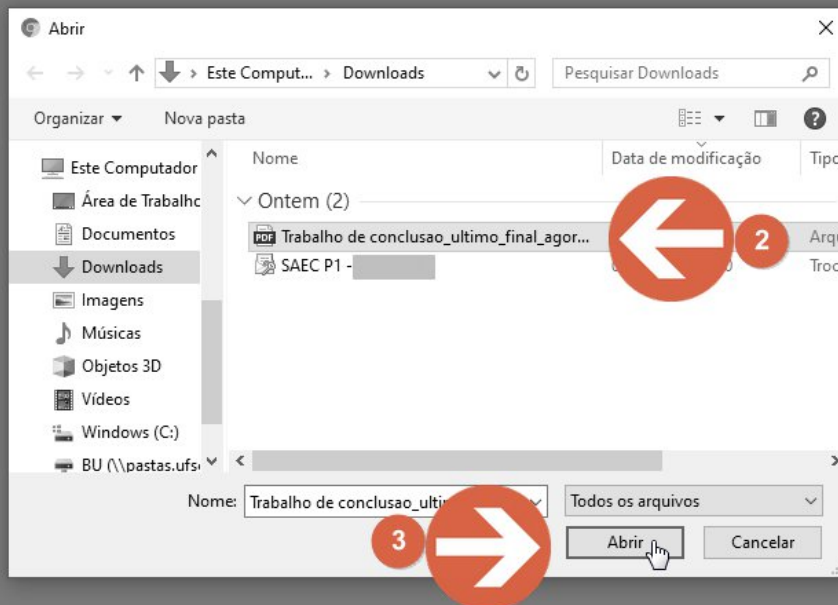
Abrir

Este Comput... > Downloads

Pesquisar Downloads

Organizar ▾ Nova pasta

Este Computador
Área de Trabalho
Documentos
Downloads
Imagens
Músicas
Objetos 3D
Vídeos
Windows (C:)
BU (\\pastas.ufs

Nome | Data de modificação | Tipo

Ontem (2)
Trabalho de conclusao_ultimo_final_agor... Arq
SAEC P1 - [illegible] Troc

2

Nome: Trabalho de conclusao_ultim
Todos os arquivos

3

Abrir
Cancelar